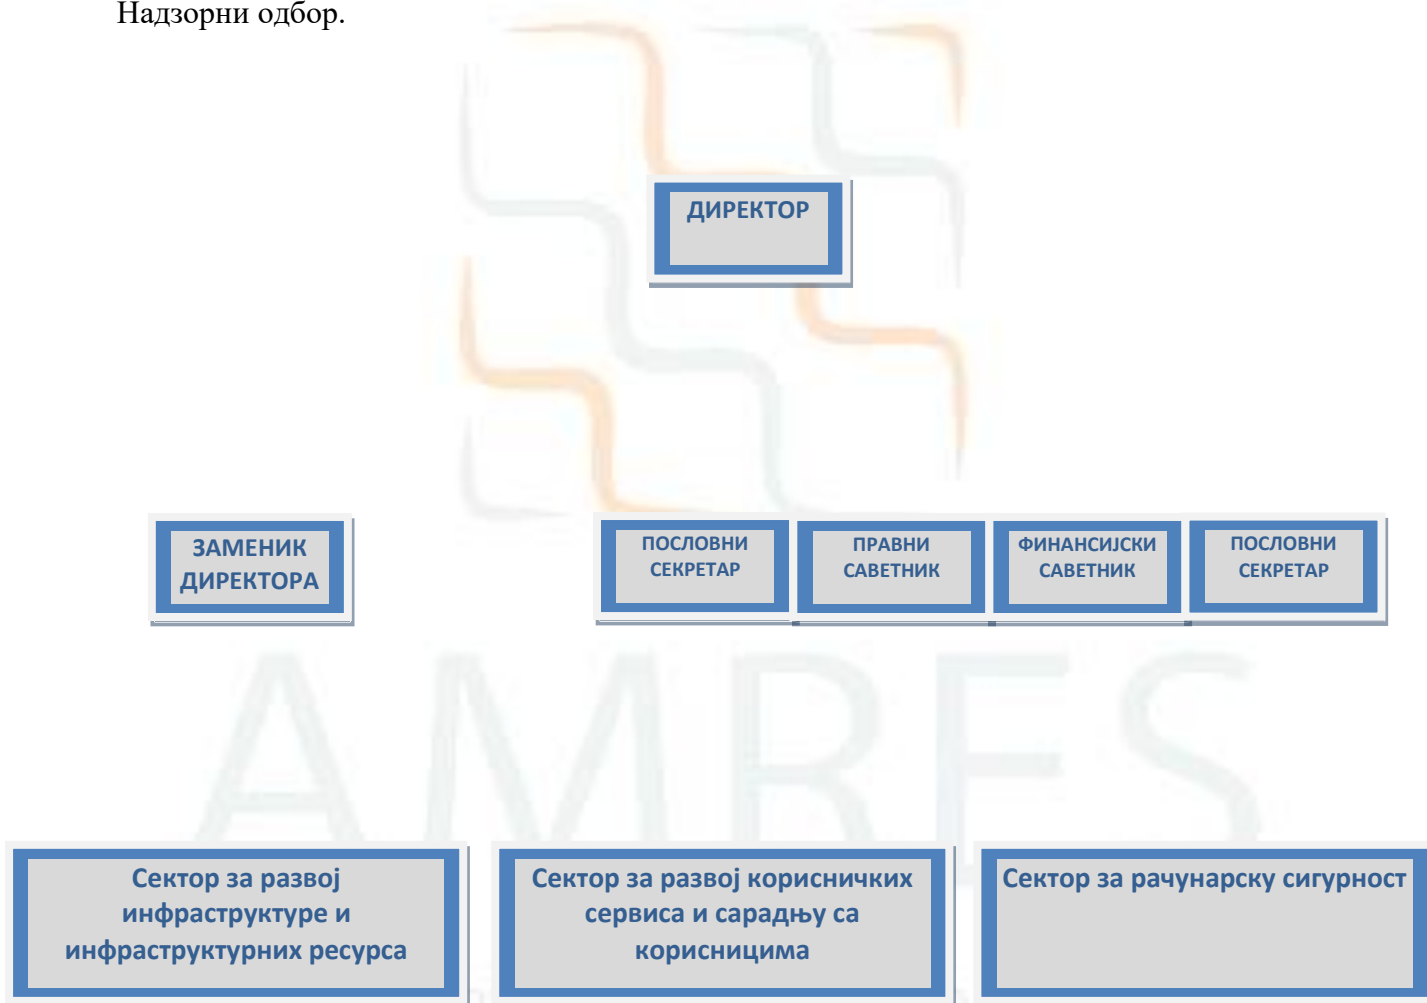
Надзорни одбор.

ДИРЕКТОР

ЗАМЕНИК ДИРЕКТОРА

ПОСЛОВНИ СЕКРЕТАР

ПРАВНИ САВЕТНИК

ФИНАНСИЈСКИ САВЕТНИК

ПОСЛОВНИ СЕКРЕТАР

AMRES

Сектор за развој инфраструктуре и инфраструктурних ресурса

Сектор за развој корисничких сервиса и сарадњу са корисницима

Сектор за рачунарску сигурност